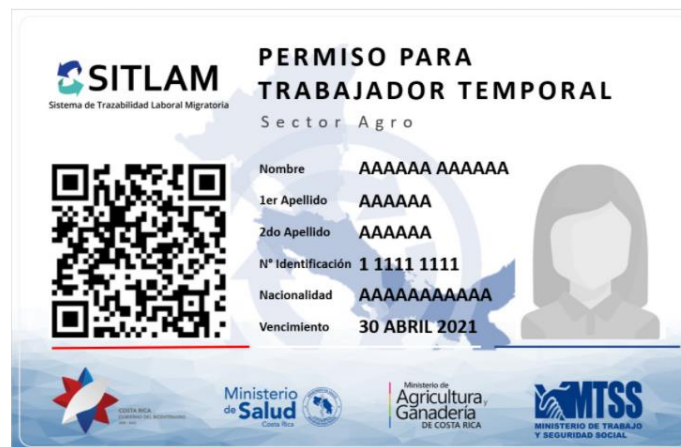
SITLAM
Sistema de Trazabilidad Laboral Migratoria

PERMISO PARA TRABAJADOR TEMPORAL
Sector Agro

Nombre AAAAAA AAAAAA
1er Apellido AAAAAA
2do Apellido AAAAAA
N° Identificación 1 1111 1111
Nacionalidad AAAAAAAAAAA
Vencimiento 30 ABRIL 2021

COSTA RICA GOBIERNO DEL BICENTENARIO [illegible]

Ministerio de Salud Costa Rica

Ministerio de Agricultura y Ganadería DE COSTA RICA

MTSS MINISTERIO DE TRABAJO Y SEGURIDAD SOCIAL